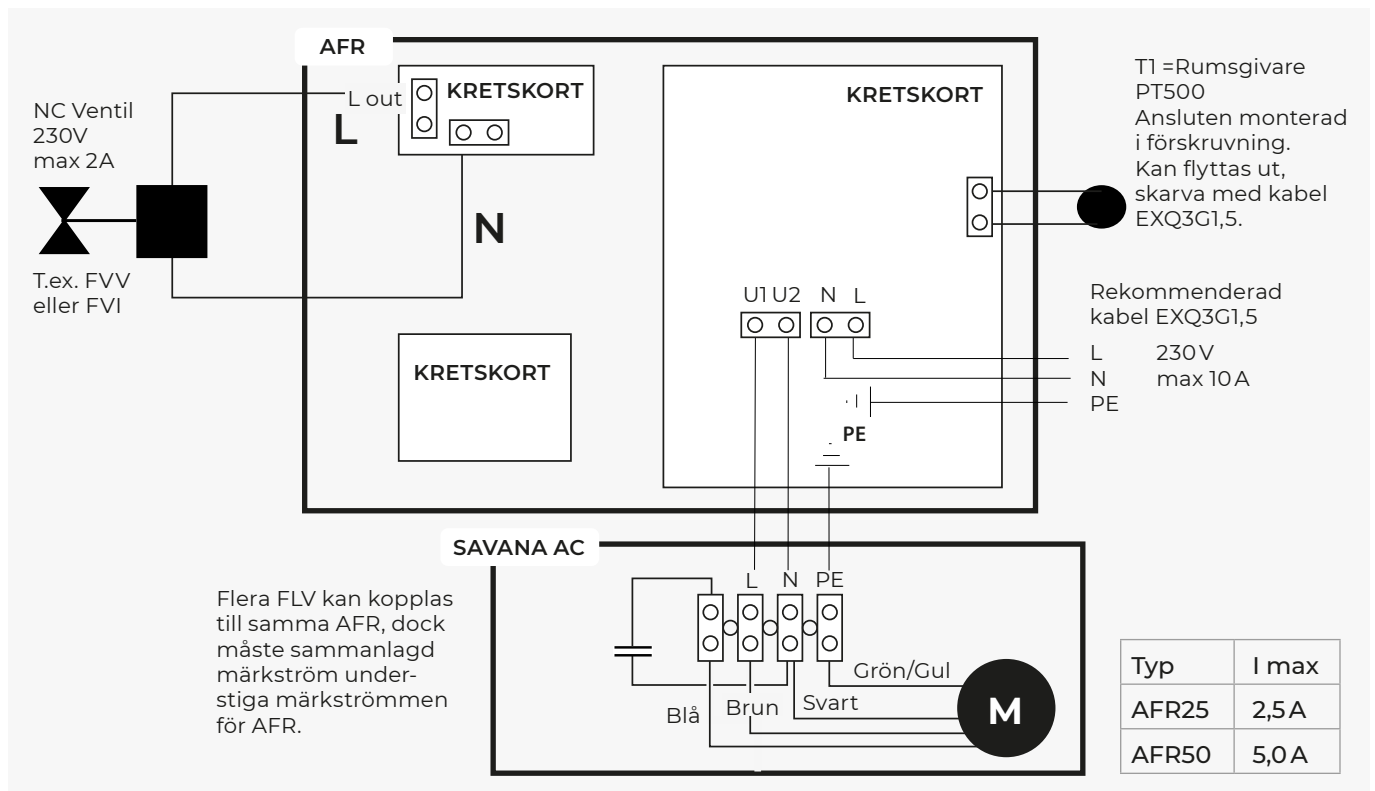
AFR

NC Ventil
230V
max 2A

T.ex. FVV
eller FVI

L out

L

KRETSKORT

N

KRETSKORT

KRETSKORT

T1 =Rumsgivare
PT500
Ansluten monterad i förskruvning.
Kan flyttas ut, skarva med kabel EXQ3G1,5.

U1 U2 N L

Rekommenderad kabel EXQ3G1,5

L 230 V
N max 10 A
PE

PE

SAVANA AC

L N PE

Flera FLV kan kopplas till samma AFR, dock måste sammanlagd märkström understiga märkströmmen för AFR.

Grön/Gul
Svart
Brun
Blå

M

| Typ | I max |
|---|---|
| AFR25 | 2,5 A |
| AFR50 | 5,0 A |